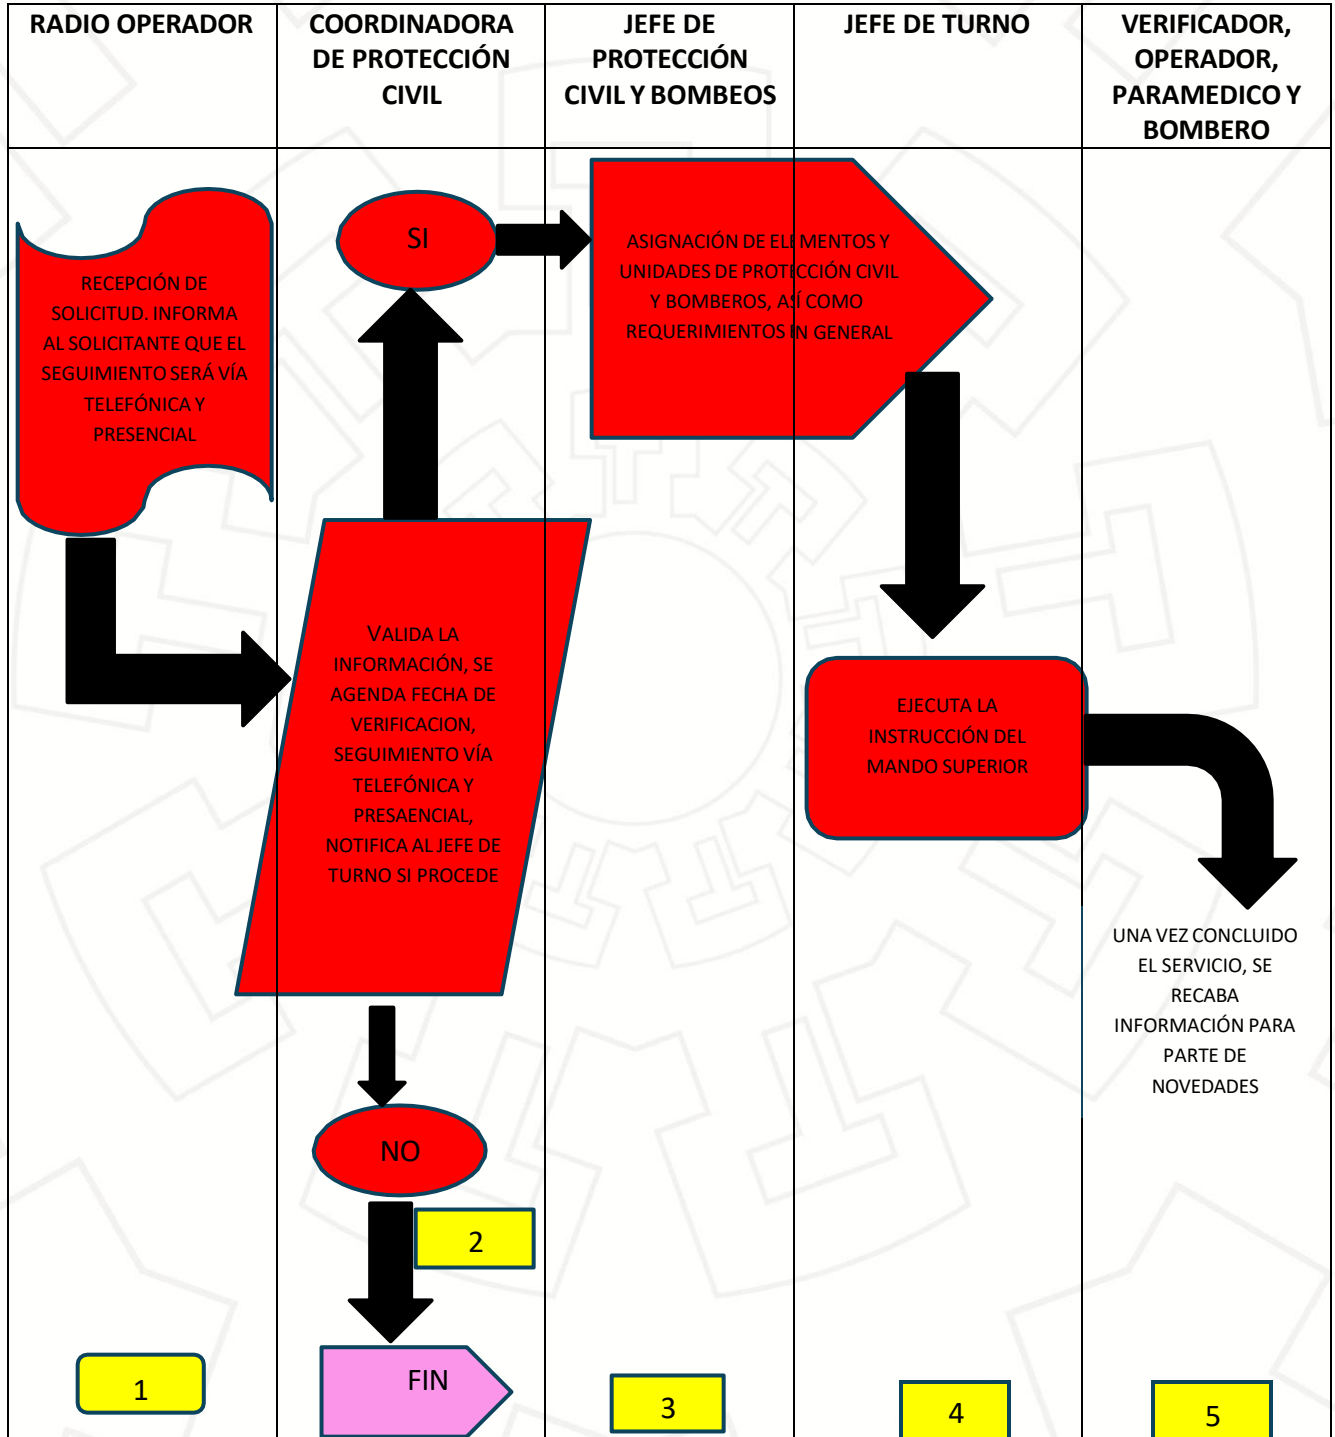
| RADIO OPERADOR | COORDINADORA DE PROTECCIÓN CIVIL | JEFE DE PROTECCIÓN CIVIL Y BOMBEOS | JEFE DE TURNO | VERIFICADOR, OPERADOR, PARAMEDICO Y BOMBERO |
|---|---|---|---|---|

RECEPCIÓN DE SOLICITUD. INFORMA AL SOLICITANTE QUE EL SEGUIMIENTO SERÁ VÍA TELEFÓNICA Y PRESENCIAL

SI

ASIGNACIÓN DE ELEMENTOS Y UNIDADES DE PROTECCIÓN CIVIL Y BOMBEROS, ASÍ COMO REQUERIMIENTOS EN GENERAL

VALIDA LA INFORMACIÓN, SE AGENDA FECHA DE VERIFICACION, SEGUIMIENTO VÍA TELEFÓNICA Y PRESAENCIAL, NOTIFICA AL JEFE DE TURNO SI PROCEDE

EJECUTA LA INSTRUCCIÓN DEL MANDO SUPERIOR

UNA VEZ CONCLUIDO EL SERVICIO, SE RECABA INFORMACIÓN PARA PARTE DE NOVEDADES

NO

2

FIN

1

3

4

5